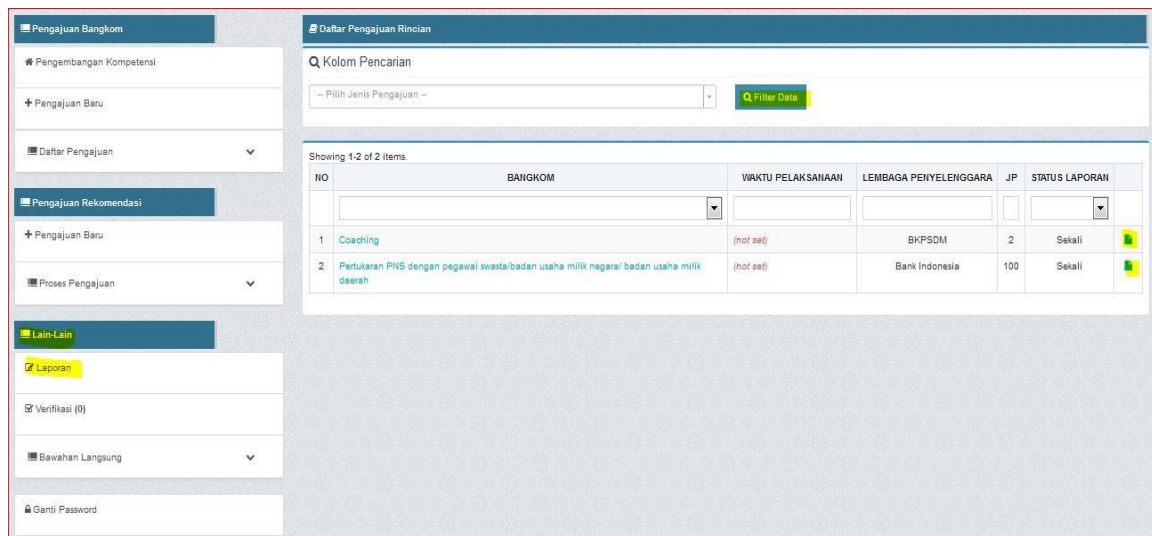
Pengajuan Bangkom

Pengembangan Kompetensi

+ Pengajuan Baru

Daftar Pengajuan

Pengajuan Rekomendasi

+ Pengajuan Baru

Proses Pengajuan

Lain-Lain

Laporan

Verifikasi (0)

Bawahan Langsung

Ganti Password

Daftar Pengajuan Rincian

Kolom Pencarian

-- Pilih Jenis Pengajuan --

Filter Data

Showing 1-2 of 2 items.

| NO | BANGKOM | WAKTU PELAKSANAAN | LEMBAGA PENYELENGGARA | JP | STATUS LAPORAN | |
|---|---|---|---|---|---|---|
| | | | | | | |
| 1 | Coaching | (not set) | BKPSDM | 2 | Sekali | |
| 2 | Pertukaran PNS dengan pegawai swasta/badan usaha milik negara/ badan usaha milik daerah | (not set) | Bank Indonesia | 100 | Sekali | |